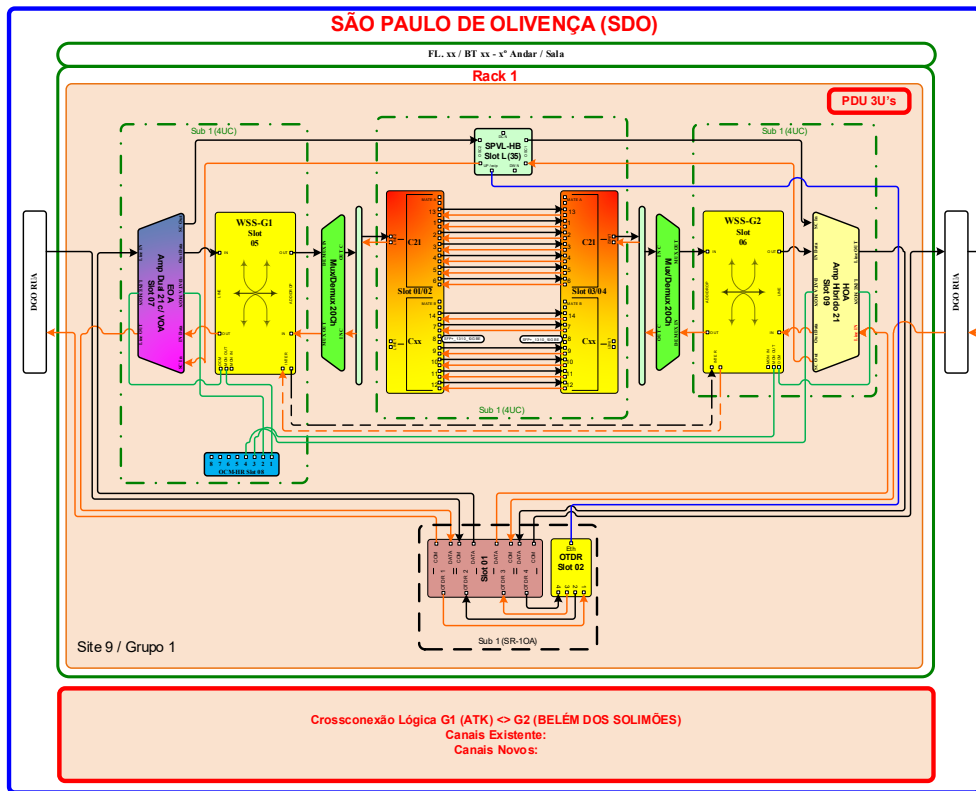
SÃO PAULO DE OLIVENÇA (SDO)

FL. xx / BT xx - xº Andar / Sala

Rack 1

PDU 3U's

Sub 1 (4UC)

Sub 1 (4UC)

SPVL-HB
Slot L (35)

DGO RUA

EDFA
Amp Dual 21 c/ VOA
Slot 07

WSS-G1
Slot
05

Mux/Demux 20Ch

C21

C21

Slot 01/02

Slot 03/04

Cxx

Cxx

Mux/Demux 20Ch

WSS-G2
Slot
06

HOA
Amp Híbrido 21
Slot 08

DGO RUA

Sub 1 (4UC)

8 7 6 5 4 3 2 1
OCM-HB Slot 08

Slot 01

OTDR
Slot 02

Sub 1 (SR-1OA)

Site 9 / Grupo 1

Crossconexão Lógica G1 (ATK) <> G2 (BELÉM DOS SOLIMÕES)
Canais Existente:
Canais Novos: